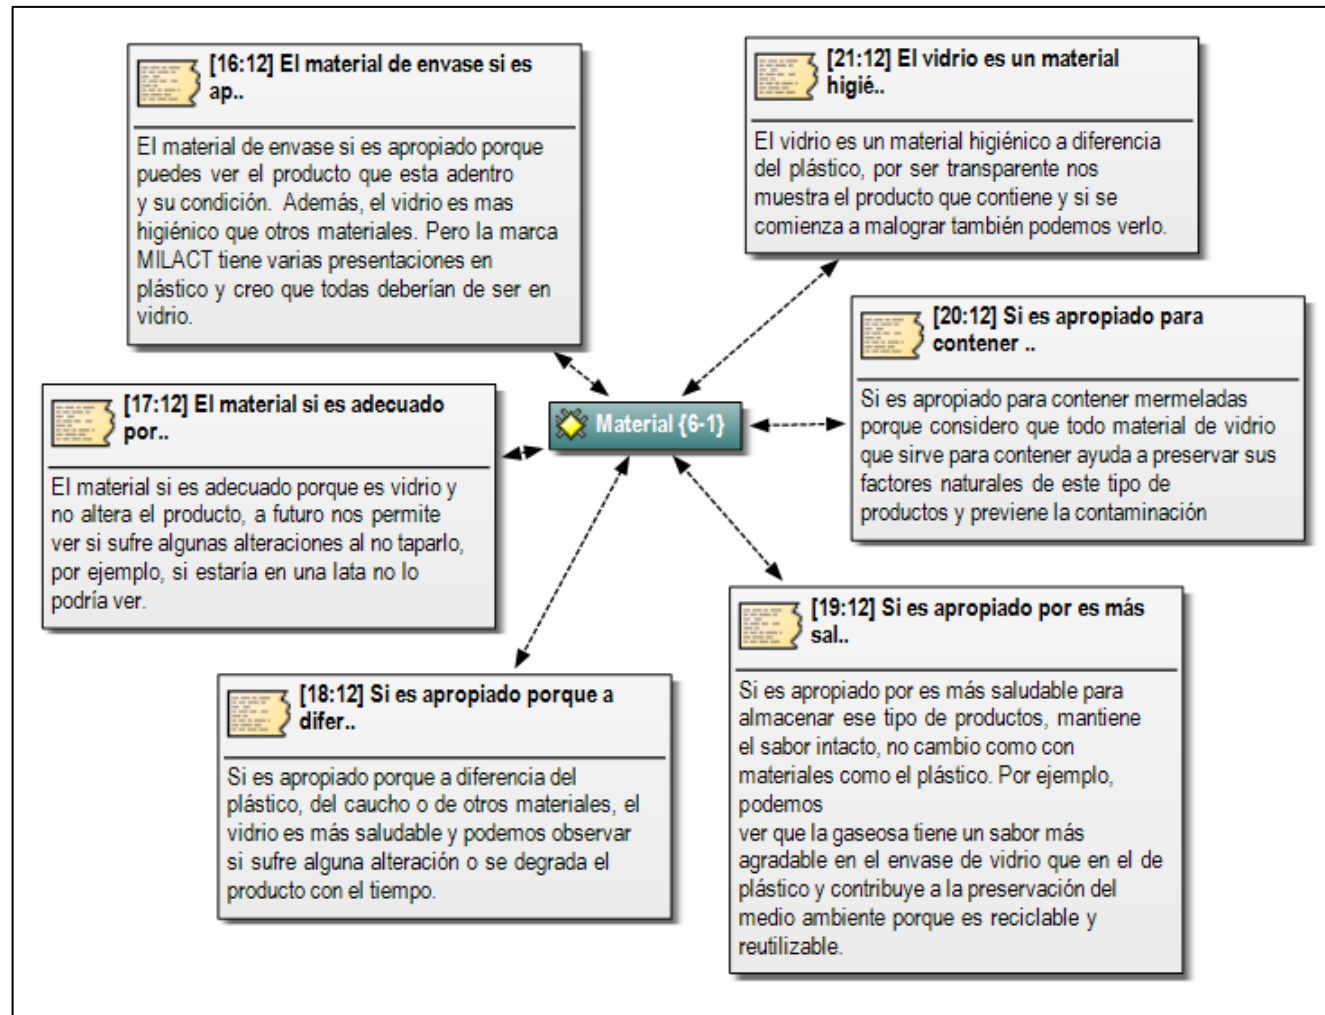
[16:12] El material de envase si es ap..

El material de envase si es apropiado porque puedes ver el producto que esta adentro y su condición. Además, el vidrio es mas higiénico que otros materiales. Pero la marca MILACT tiene varias presentaciones en plástico y creo que todas deberían de ser en vidrio.

[21:12] El vidrio es un material higié..

El vidrio es un material higiénico a diferencia del plástico, por ser transparente nos muestra el producto que contiene y si se comienza a malograr también podemos verlo.

[20:12] Si es apropiado para contener ..

Si es apropiado para contener mermeladas porque considero que todo material de vidrio que sirve para contener ayuda a preservar sus factores naturales de este tipo de productos y previene la contaminación

Material {6-1}

[17:12] El material si es adecuado por..

El material si es adecuado porque es vidrio y no altera el producto, a futuro nos permite ver si sufre algunas alteraciones al no taparlo, por ejemplo, si estaría en una lata no lo podría ver.

[19:12] Si es apropiado por es más sal..

Si es apropiado por es más saludable para almacenar ese tipo de productos, mantiene el sabor intacto, no cambio como con materiales como el plástico. Por ejemplo, podemos
ver que la gaseosa tiene un sabor más agradable en el envase de vidrio que en el de plástico y contribuye a la preservación del medio ambiente porque es reciclable y reutilizable.

[18:12] Si es apropiado porque a difer..

Si es apropiado porque a diferencia del plástico, del caucho o de otros materiales, el vidrio es más saludable y podemos observar si sufre alguna alteración o se degrada el producto con el tiempo.